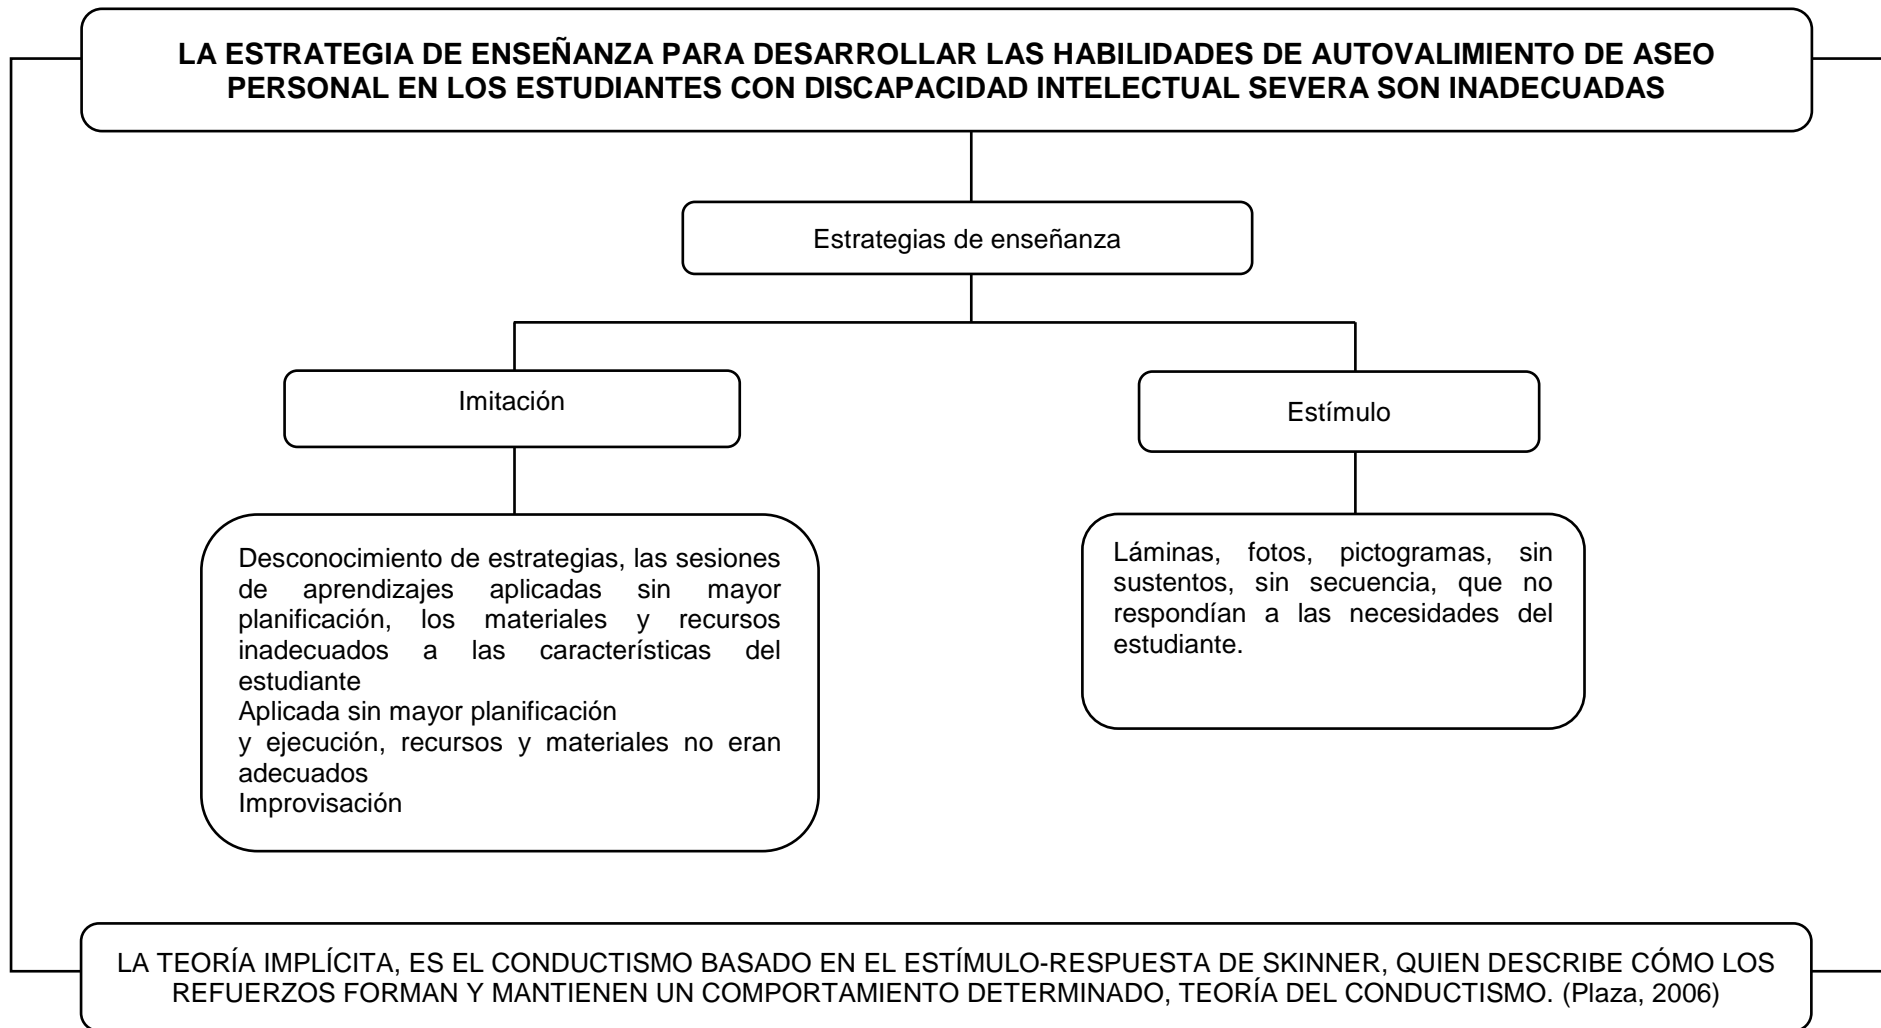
LA ESTRATEGIA DE ENSEÑANZA PARA DESARROLLAR LAS HABILIDADES DE AUTOVALIMIENTO DE ASEO PERSONAL EN LOS ESTUDIANTES CON DISCAPACIDAD INTELECTUAL SEVERA SON INADECUADAS

Estrategias de enseñanza

Imitación

Estímulo

Desconocimiento de estrategias, las sesiones de aprendizajes aplicadas sin mayor planificación, los materiales y recursos inadecuados a las características del estudiante
Aplicada sin mayor planificación
y ejecución, recursos y materiales no eran adecuados
Improvisación

Láminas, fotos, pictogramas, sin sustentos, sin secuencia, que no respondían a las necesidades del estudiante.

LA TEORÍA IMPLÍCITA, ES EL CONDUCTISMO BASADO EN EL ESTÍMULO-RESPUESTA DE SKINNER, QUIEN DESCRIBE CÓMO LOS REFUERZOS FORMAN Y MANTIENEN UN COMPORTAMIENTO DETERMINADO, TEORÍA DEL CONDUCTISMO. (Plaza, 2006)